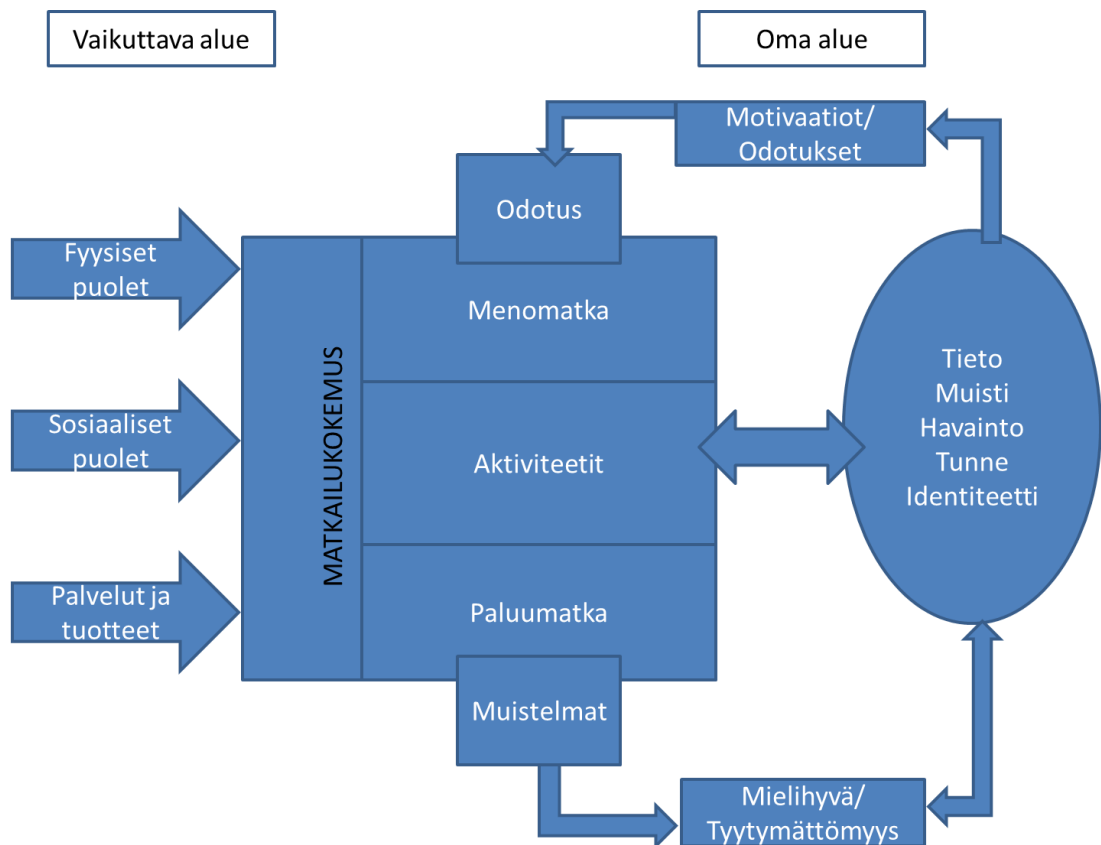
Vaikuttava alue

Oma alue

Motivaatiot/ Odotukset

Odotus

Fyysiset puolet

Menomatka

MATKAILUKOKEMUS

Tieto
Muisti
Havainto
Tunne
Identiteetti

Sosiaaliset puolet

Aktiviteetit

Palvelut ja tuotteet

Paluumatka

Muistelmat

Mielihyvä/ Tyytymättömyys